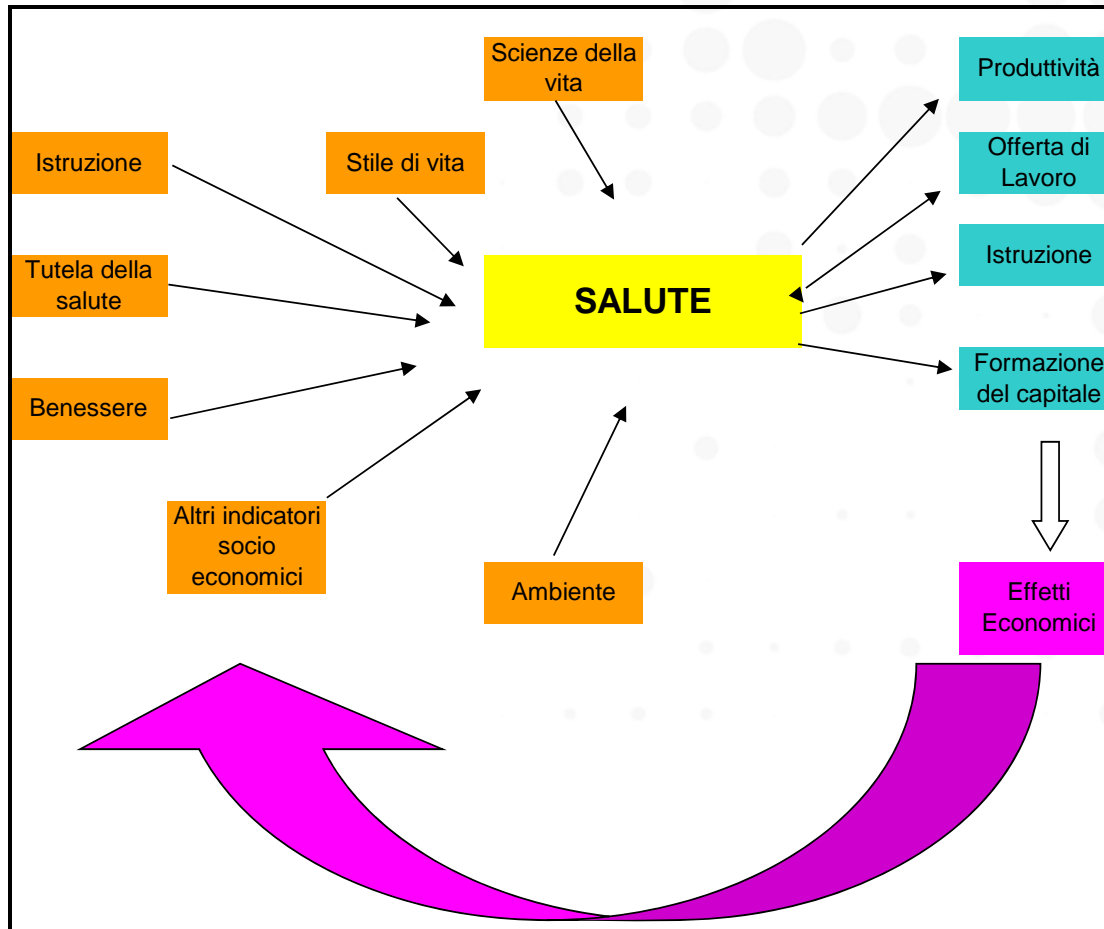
Scienze della vita

Istruzione

Stile di vita

Tutela della salute

SALUTE

Benessere

Altri indicatori socio economici

Ambiente

Produttività

Offerta di Lavoro

Istruzione

Formazione del capitale

Effetti Economici